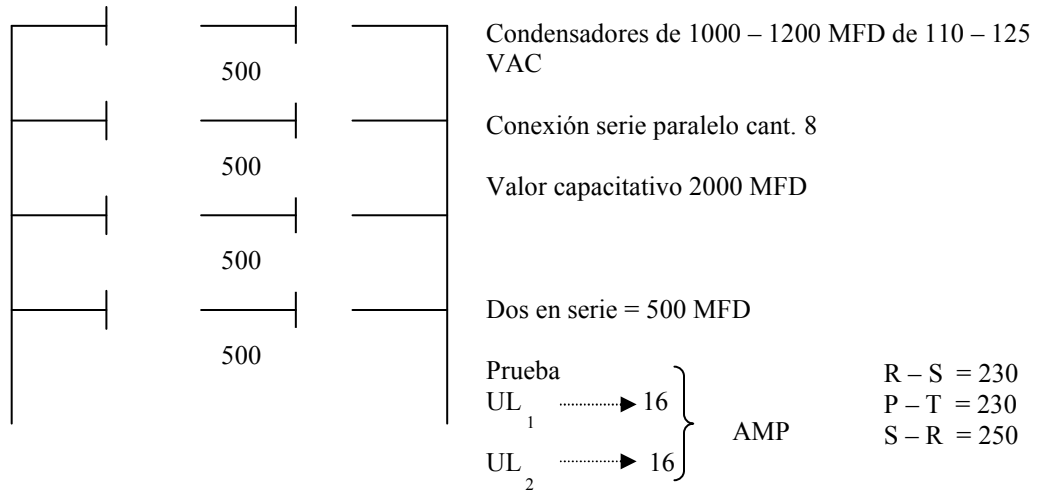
500

500

500

500

Condensadores de 1000 – 1200 MFD de 110 – 125 VAC

Conexión serie paralelo cant. 8

Valor capacitativo 2000 MFD

Dos en serie = 500 MFD

Prueba
$UL_1$ → 16
$UL_2$ → 16
AMP

R – S = 230
P – T = 230
S – R = 250